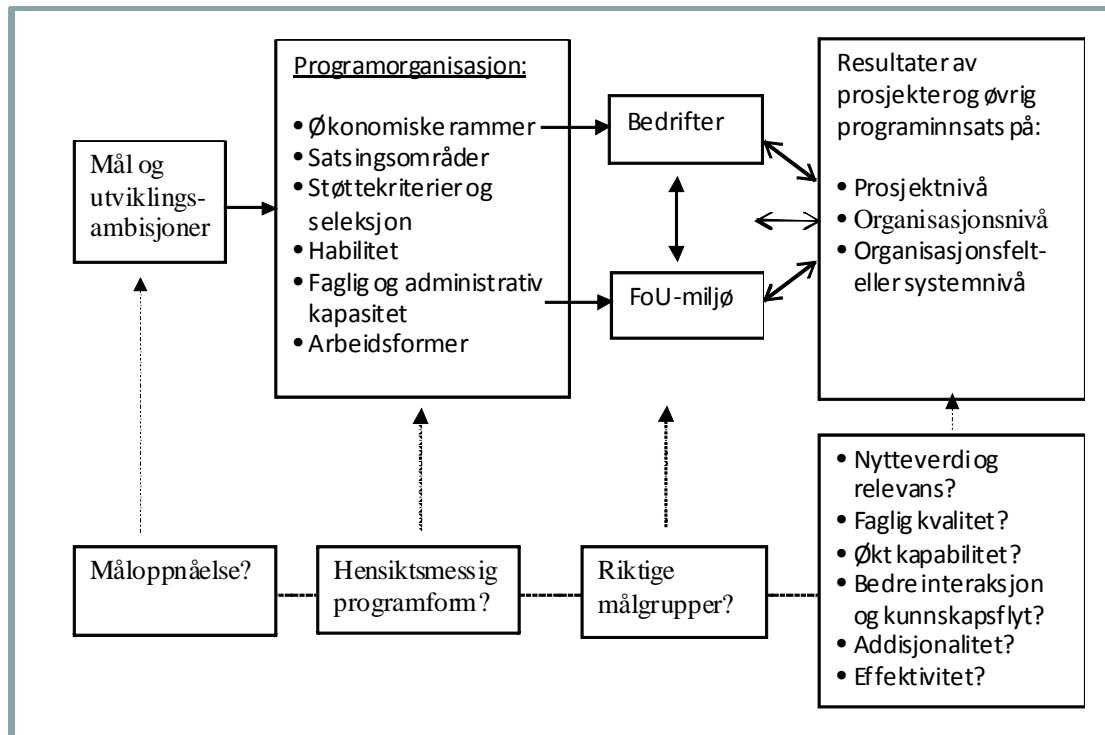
Mål og utviklingsambisjoner

Programorganisasjon:

• Økonomiske rammer
• Satsingsområder
• Støttekriterier og seleksjon
• Habilitet
• Faglig og administrativ kapasitet
• Arbeidsformer

Bedrifter

FoU-miljø

Resultater av prosjekter og øvrig programinnsats på:

• Prosjektnivå
• Organisasjonsnivå
• Organisasjonsfelt- eller systemnivå

Måloppnåelse?

Hensiktsmessig programform?

Riktige målgrupper?

• Nytteverdi og relevans?
• Faglig kvalitet?
• Økt kapabilitet?
• Bedre interaksjon og kunnskapsflyt?
• Addisjonalitet?
• Effektivitet?